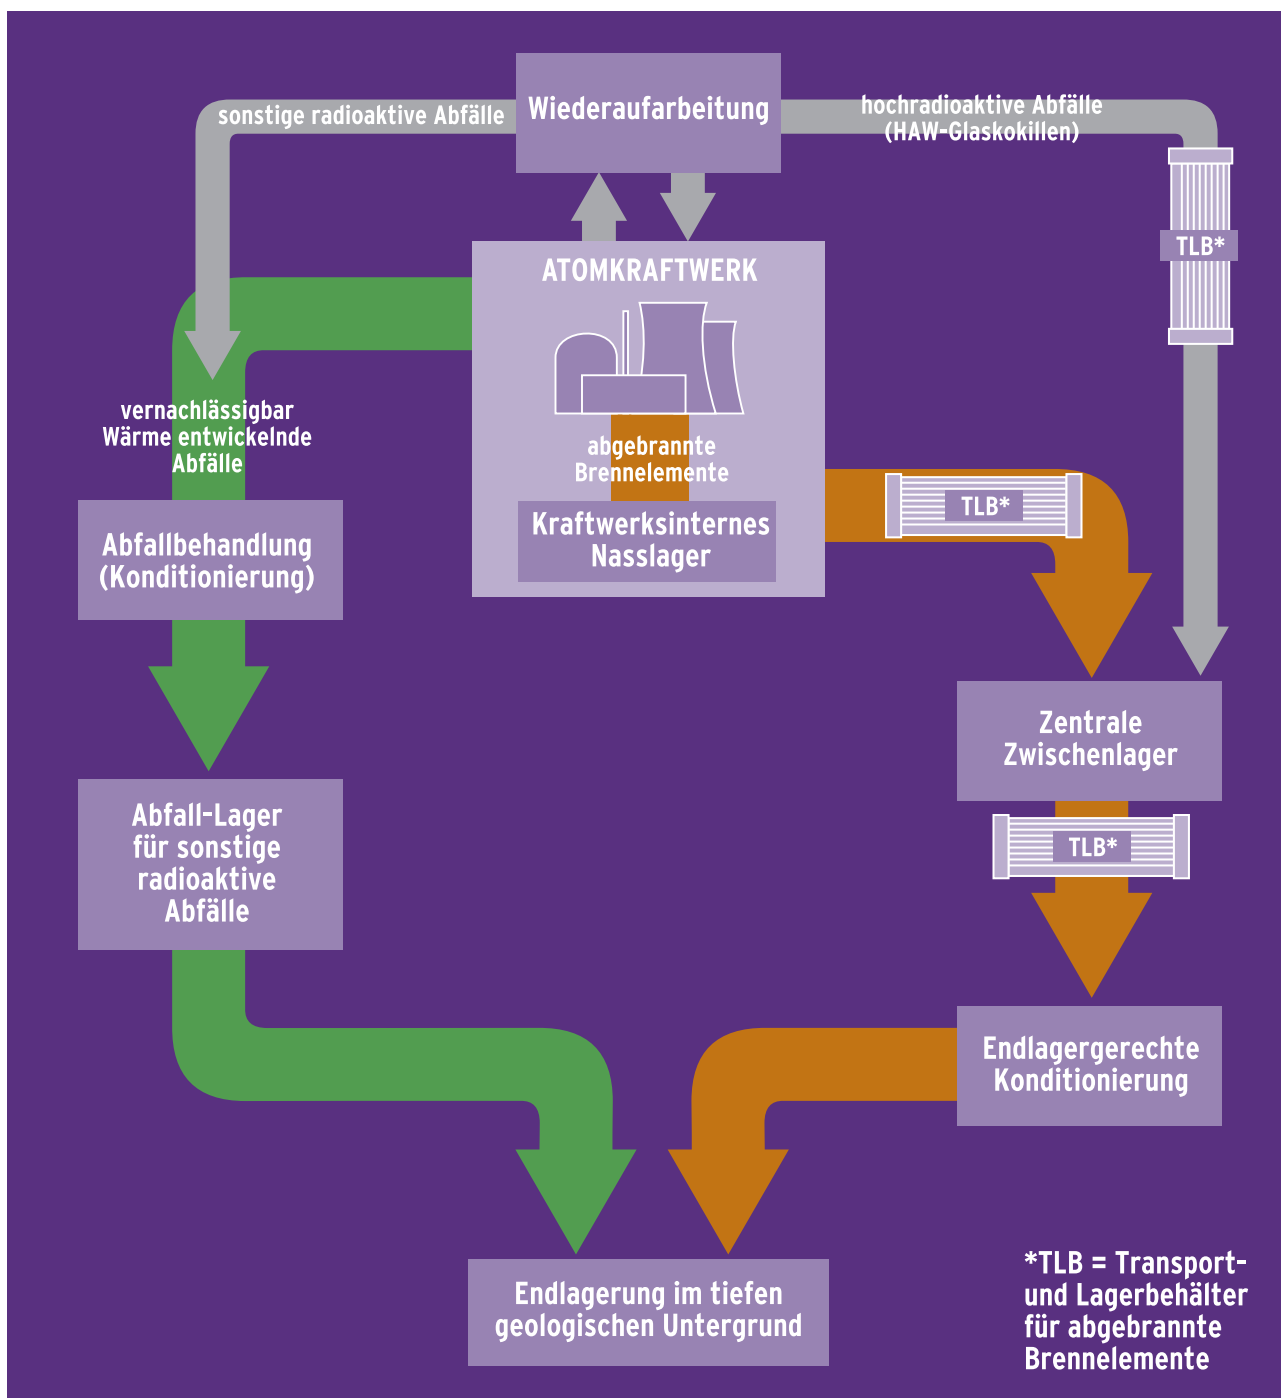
sonstige radioaktive Abfälle

Wiederaufarbeitung

hochradioaktive Abfälle (HAW-Glaskokillen)

TLB*

ATOMKRAFTWERK

abgebrannte Brennelemente

Kraftwerksinternes Nasslager

vernachlässigbar Wärme entwickelnde Abfälle

Abfallbehandlung (Konditionierung)

TLB*

Zentrale Zwischenlager

TLB*

Abfall-Lager für sonstige radioaktive Abfälle

Endlagergerechte Konditionierung

Endlagerung im tiefen geologischen Untergrund

*TLB = Transport- und Lagerbehälter für abgebrannte Brennelemente